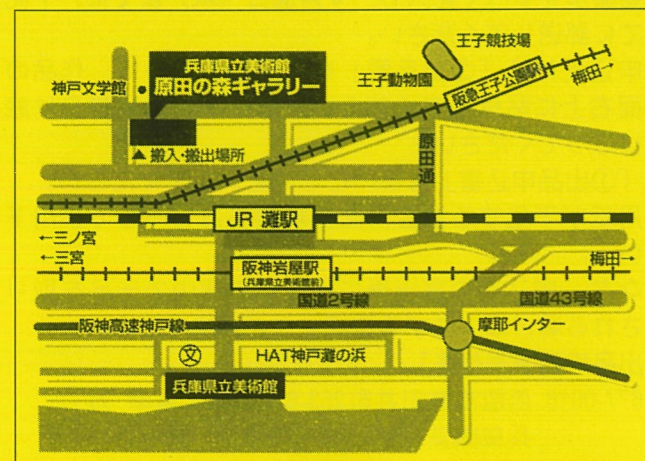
兵庫県立美術館
原田の森ギャラリー

王子競技場
王子動物園
阪急王子公園駅
梅田→
神戸文学館
▲ 搬入・搬出場所
原田通
JR 灘駅
←三ノ宮
←三宮
阪神岩屋駅
(兵庫県立美術館前)
梅田→
国道2号線
国道43号線
阪神高速神戸線
摩耶インター
文
HAT神戸灘の浜
兵庫県立美術館